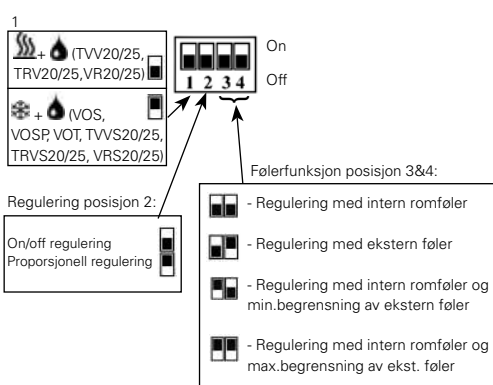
1

+ (TVV20/25, TRV20/25,VR20/25)

+ (VOS, VOSP, VOT, TVVS20/25, TRVS20/25, VRS20/25)

On

Off

1 2 3 4

Regulering posisjon 2:

On/off regulering
Proporsjonell regulering

Følerfunksjon posisjon 3&4:

- Regulering med intern romføler

- Regulering med ekstern føler

- Regulering med intern romføler og min.begrensning av ekstern føler

- Regulering med intern romføler og max.begrensning av ekst. føler